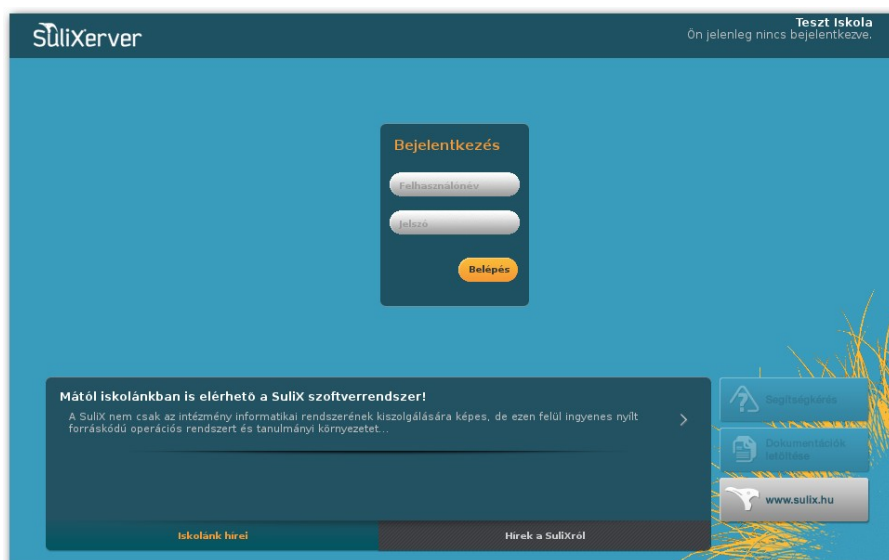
SüliXerver

Teszt Iskola
Ön jelenleg nincs bejelentkezve.

Bejelentkezés

Felhasználónév

Jelszó

Belépés

Mától iskolánkban is elérhető a SuliX szoftverrendszer!

A SuliX nem csak az intézmény informatikai rendszerének kiszolgálására képes, de ezen felül ingyenes nyílt forráskódú operációs rendszert és tanulmányi környezetet...

Iskolánk hírei

Hírek a SuliXról

Segítségkérés

Dokumentációk letöltése

www.sulix.hu